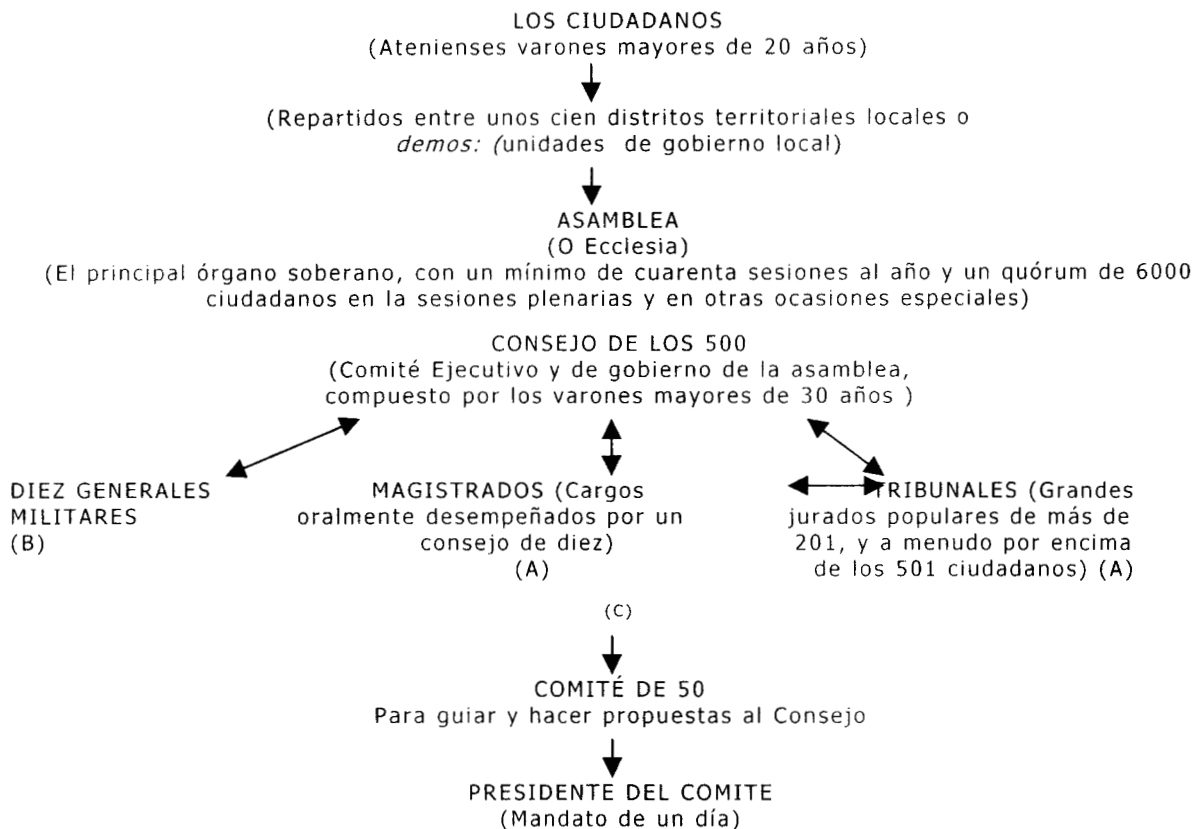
LOS CIUDADANOS
(Atenienses varones mayores de 20 años)

(Repartidos entre unos cien distritos territoriales locales o *demos: (*unidades de gobierno local)

ASAMBLEA
(O Ecclesia)
(El principal órgano soberano, con un mínimo de cuarenta sesiones al año y un quórum de 6000 ciudadanos en la sesiones plenarias y en otras ocasiones especiales)

CONSEJO DE LOS 500
(Comité Ejecutivo y de gobierno de la asamblea, compuesto por los varones mayores de 30 años )

DIEZ GENERALES MILITARES
(B)

MAGISTRADOS (Cargos oralmente desempeñados por un consejo de diez)
(A)

TRIBUNALES (Grandes jurados populares de más de 201, y a menudo por encima de los 501 ciudadanos) (A)

(C)

COMITÉ DE 50
Para guiar y hacer propuestas al Consejo

PRESIDENTE DEL COMITE
(Mandato de un día)